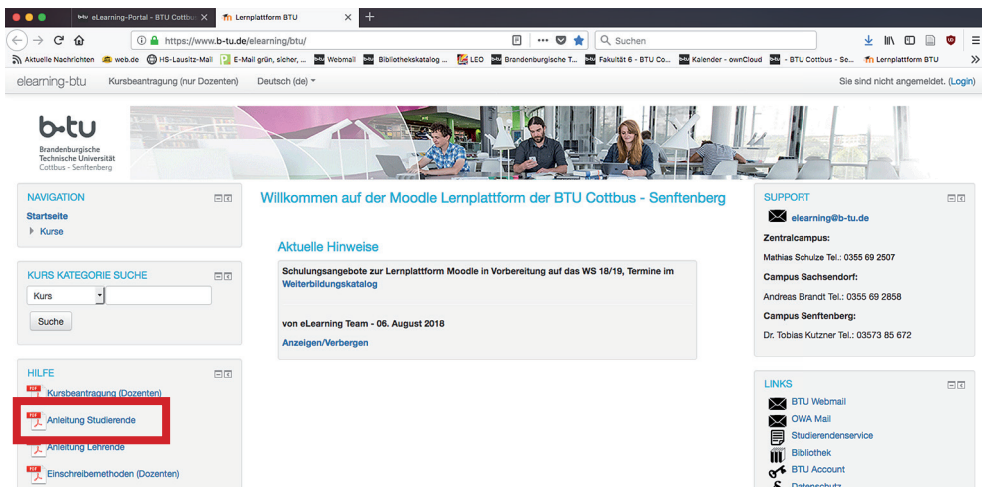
eLearning-Portal - BTU Cottbus × Lernplattform BTU × +

https://www.b-tu.de/elearning/btu/

Suchen

Aktuelle Nachrichten web.de HS-Lausitz-Mail E-Mail grün, sicher, ... Webmail Bibliothekskatalog ... LEO Brandenburgische T... Fakultät 6 - BTU Co... Kalender - ownCloud - BTU Cottbus - Se... Lernplattform BTU

elearning-btu Kursbeantragung (nur Dozenten) Deutsch (de)

Sie sind nicht angemeldet. (Login)

b-tu Brandenburgische Technische Universität Cottbus - Senftenberg

NAVIGATION
Startseite
Kurse

Willkommen auf der Moodle Lernplattform der BTU Cottbus - Senftenberg

SUPPORT
elearning@b-tu.de
Zentralcampus:
Mathias Schulze Tel.: 0355 69 2507
Campus Sachsendorf:
Andreas Brandt Tel.: 0355 69 2858
Campus Senftenberg:
Dr. Tobias Kutzner Tel.: 03573 85 672

KURS KATEGORIE SUCHE
Kurs
Suche

Aktuelle Hinweise

Schulungsangebote zur Lernplattform Moodle in Vorbereitung auf das WS 18/19, Termine im Weiterbildungskatalog

von eLearning Team - 06. August 2018

Anzeigen/Verbergen

HILFE
Kursbeantragung (Dozenten)
Anleitung Studierende
Anleitung Lehrende
Einschreibemethoden (Dozenten)

LINKS
BTU Webmail
OWA Mail
Studierendenservice
Bibliothek
BTU Account
Datenschutz